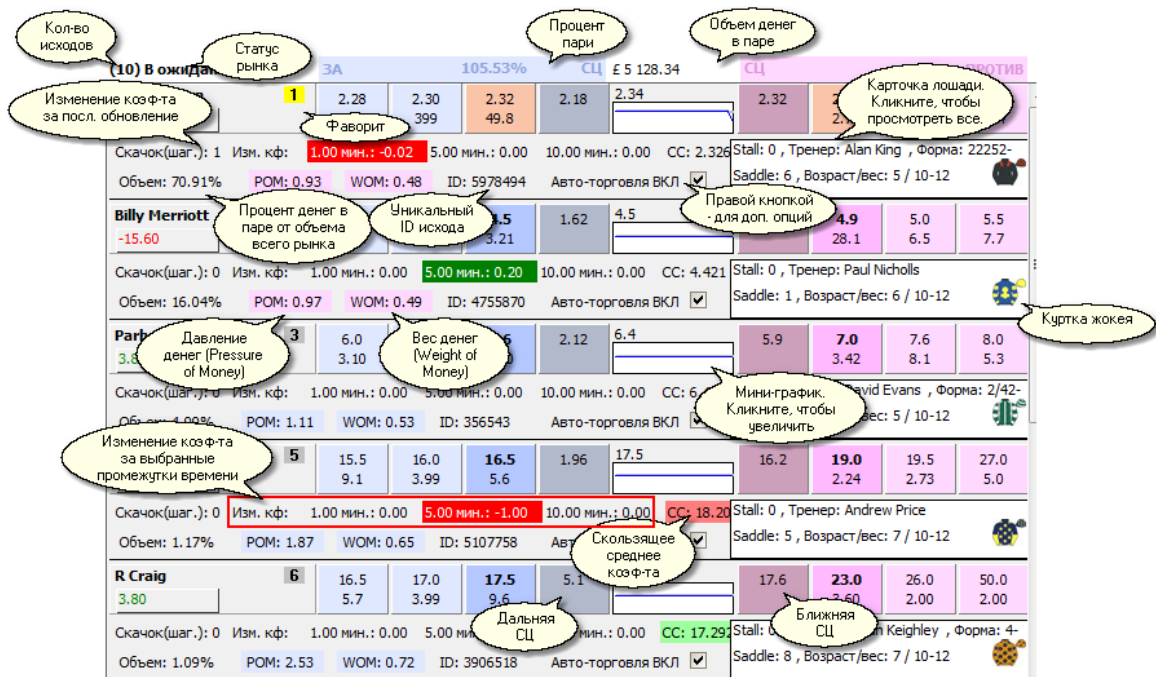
Кол-во исходов

Статус рынка

Процент пари

Объем денег в паре

(10) В ожиДан

ЗА

105.53%

СЦ

£ 5 128.34

СЦ

ПРОТИВ

Изменение коэф-та за посл. обновление

1

2.28

2.30
399

2.32
49.8

2.18

2.34

2.32

Карточка лошади. Кликните, чтобы просмотреть все.

Фаворит

Скачок(шаг.): 1 Изм. кф: 1.00 мин.: -0.02 5.00 мин.: 0.00 10.00 мин.: 0.00 СС: 2.326

Stall: 0 , Тренер: Alan King , Форма: 22252-

Объем: 70.91% POM: 0.93 WOM: 0.48 ID: 5978494 Авто-торговля ВКЛ

Saddle: 6 , Возраст/вес: 5 / 10-12

Процент денег в паре от объема всего рынка

Уникальный ID исхода

Правой кнопкой - для доп. опций

Billy Merriott
-15.60

4.5
3.21

1.62

4.5

4.9
28.1

5.0
6.5

5.5
7.7

Скачок(шаг.): 0 Изм. кф: 1.00 мин.: 0.00 5.00 мин.: 0.20 10.00 мин.: 0.00 СС: 4.421

Stall: 0 , Тренер: Paul Nicholls

Объем: 16.04% POM: 0.97 WOM: 0.49 ID: 4755870 Авто-торговля ВКЛ

Saddle: 1 , Возраст/вес: 6 / 10-12

Куртка жокея

Parh
3.8

Давление денег (Pressure of Money)

3

6.0
3.10

Вес денег (Weight of Money)

2.12

6.4

5.9

7.0
3.42

7.6
8.1

8.0
5.3

Скачок(шаг.): 0 Изм. кф: 1.00 мин.: 0.00 5.00 мин.: 0.00 10.00 мин.: 0.00 СС: 6

Мини-график. Кликните, чтобы увеличить

avid Evans , Форма: 2/42-

Объем: 1.09% POM: 1.11 WOM: 0.53 ID: 356543 Авто-торговля ВКЛ

: 5 / 10-12

Изменение коэф-та за выбранные промежутки времени

5

15.5
9.1

16.0
3.99

16.5
5.6

1.96

17.5

16.2

19.0
2.24

19.5
2.73

27.0
5.0

Скачок(шаг.): 0 Изм. кф: 1.00 мин.: 0.00 5.00 мин.: -1.00 10.00 мин.: 0.00 СС: 18.20

Stall: 0 , Тренер: Andrew Price

Объем: 1.17% POM: 1.87 WOM: 0.65 ID: 5107758 Авт

Скользящее среднее коэф-та

Saddle: 5 , Возраст/вес: 7 / 10-12

R Craig
3.80

6

16.5
5.7

17.0
3.99

17.5
9.6

5.1

17.6

23.0
3.60

26.0
2.00

50.0
2.00

Дальняя СЦ

Ближняя СЦ

Скачок(шаг.): 0 Изм. кф: 1.00 мин.: 0.00 5.00 мин.: 0.00 10.00 мин.: 0.00 СС: 17.29

Stall: 0 n Keighley , Форма: 4-

Объем: 1.09% POM: 2.53 WOM: 0.72 ID: 3906518 Авто-торговля ВКЛ

Saddle: 8 , Возраст/вес: 7 / 10-12